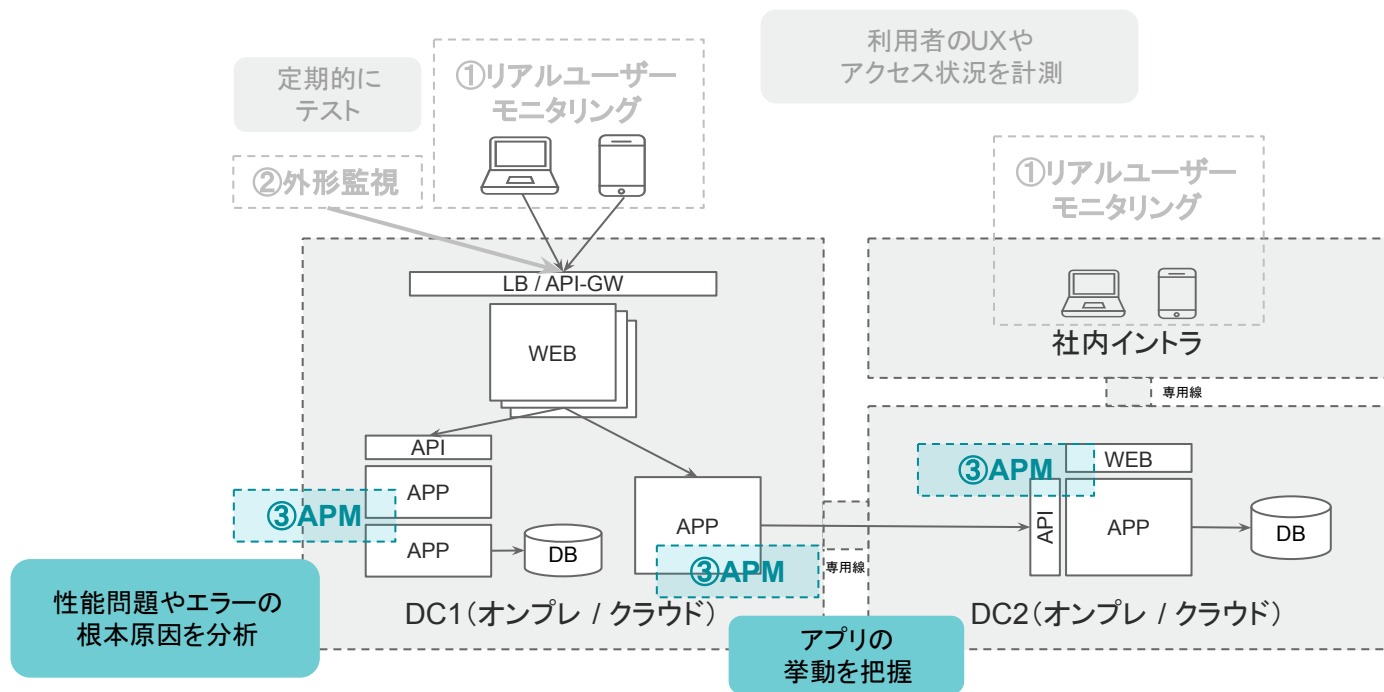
定期的に
テスト

①リアルユーザーモニタリング

利用者のUXや
アクセス状況を計測

②外形監視

①リアルユーザーモニタリング

LB / API-GW

WEB

社内イントラ

専用線

API

APP

③APM

APP

DB

APP

③APM

専用線

③APM

WEB

API

APP

DB

性能問題やエラーの
根本原因を分析

DC1（オンプレ / クラウド）

アプリの
挙動を把握

DC2（オンプレ / クラウド）